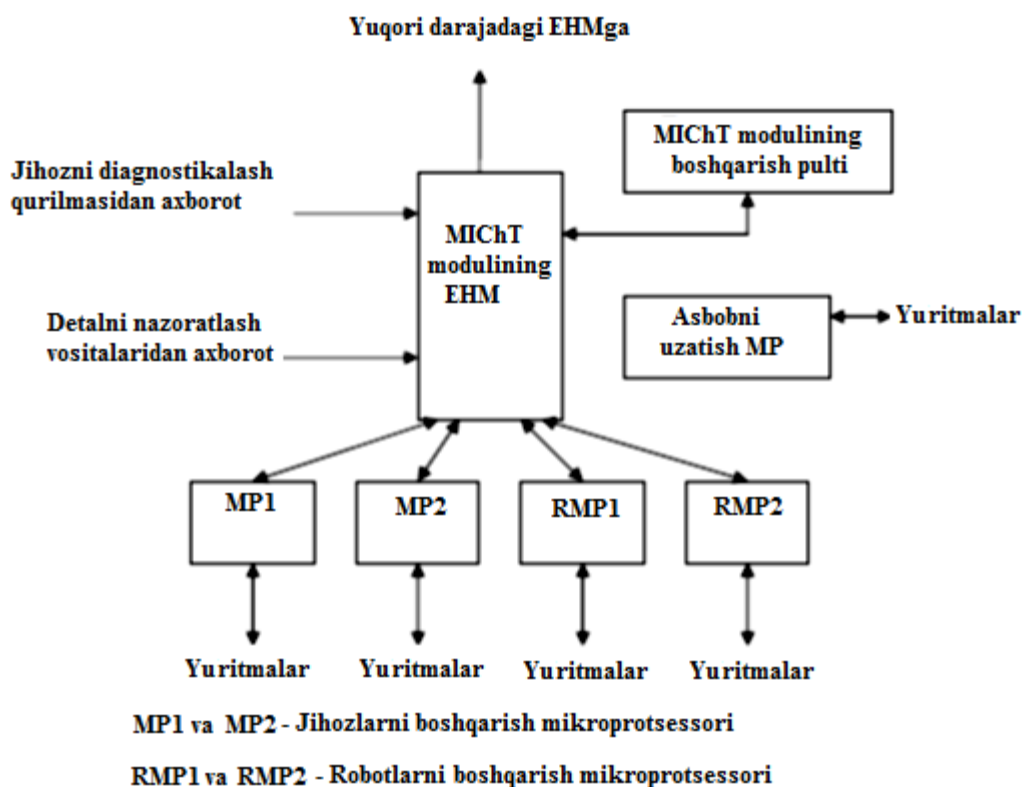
Yuqori darajadagi EHMga

Jihozni diagnostikalash qurilmasidan axborot

MIChT modulining boshqarish pulti

MIChT modulining EHM

Detalni nazoratlash vositalaridan axborot

Asbobni uzatish MP

Yuritmalar

MP1

MP2

RMP1

RMP2

Yuritmalar

Yuritmalar

Yuritmalar

Yuritmalar

MP1 va MP2 - Jihozlarni boshqarish mikroprotsessori

RMP1 va RMP2 - Robotlarni boshqarish mikroprotsessori